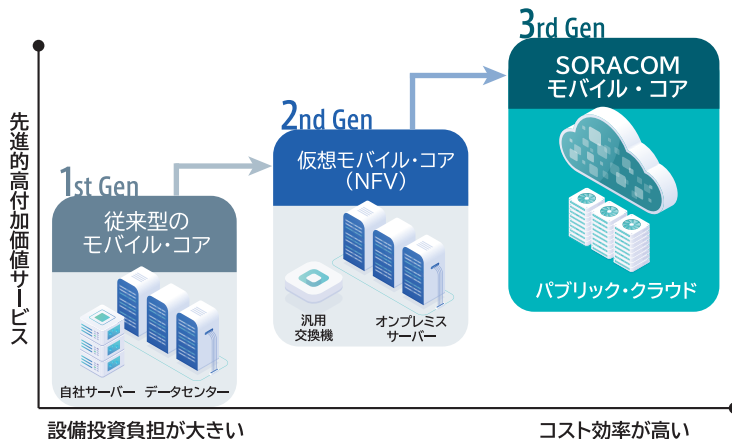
先進的高付加価値サービス

1st Gen
従来型のモバイル・コア
自社サーバー
データセンター

2nd Gen
仮想モバイル・コア（NFV）
汎用交換機
オンプレミスサーバー

3rd Gen
SORACOM モバイル・コア
パブリック・クラウド

設備投資負担が大きい
コスト効率が高い